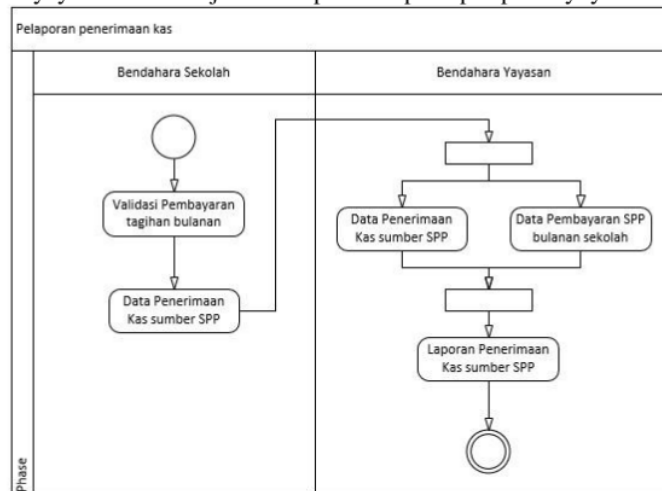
Pelaporan penerimaan kas

Bendahara Sekolah

Bendahara Yayasan

Validasi Pembayaran tagihan bulanan

Data Penerimaan Kas sumber SPP

Data Penerimaan Kas sumber SPP

Data Pembayaran SPP bulanan sekolah

Laporan Penerimaan Kas sumber SPP

Phase